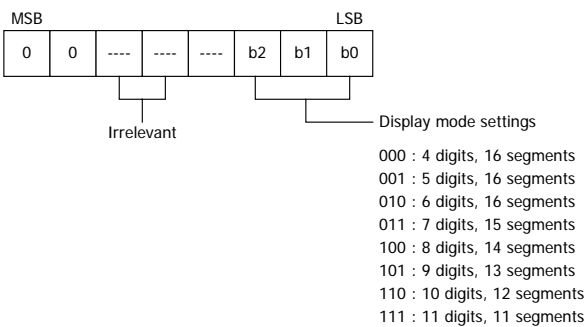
MSB LSB

| 0 | 0 | ---- | ---- | ---- | b2 | b1 | b0 |
|---|---|---|---|---|---|---|---|

Irrelevant

Display mode settings

000 : 4 digits, 16 segments
001 : 5 digits, 16 segments
010 : 6 digits, 16 segments
011 : 7 digits, 15 segments
100 : 8 digits, 14 segments
101 : 9 digits, 13 segments
110 : 10 digits, 12 segments
111 : 11 digits, 11 segments